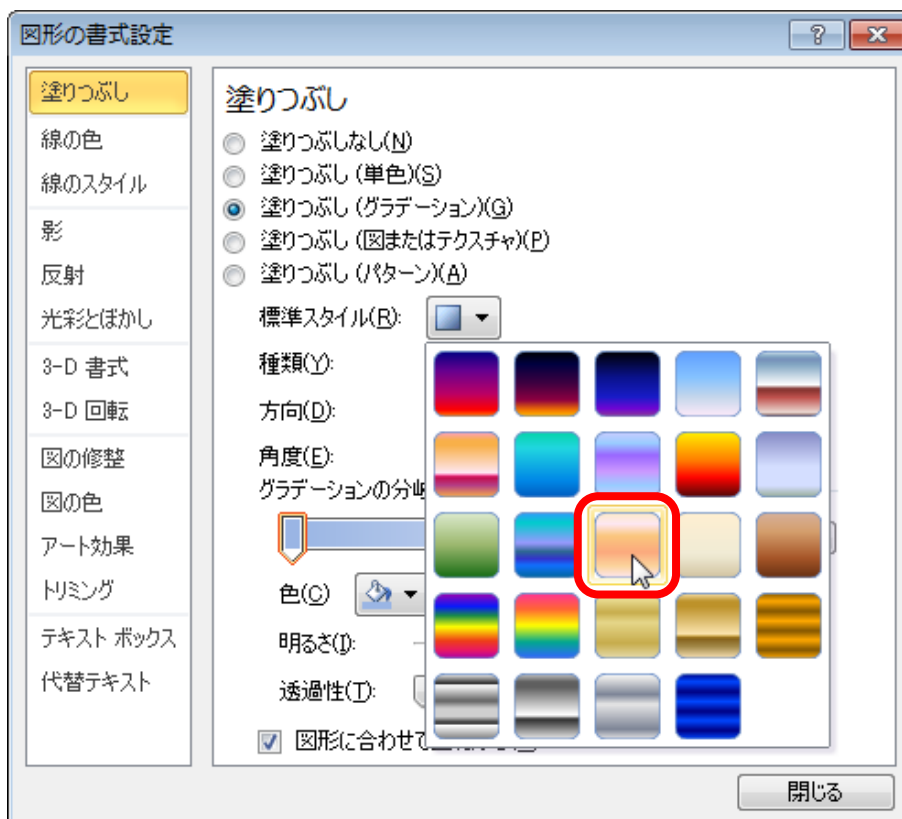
図形の書式設定

?

塗りつぶし
線の色
線のスタイル
影
反射
光彩とぼかし
3-D 書式
3-D 回転
図の修整
図の色
アート効果
トリミング
テキスト ボックス
代替テキスト

塗りつぶし

塗りつぶしなし(N)
塗りつぶし (単色)(S)
塗りつぶし (グラデーション)(G)
塗りつぶし (図またはテクスチャ)(P)
塗りつぶし (パターン)(A)

標準スタイル(R):
種類(Y):
方向(D):
角度(E):
グラデーションの分岐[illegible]

色(C)
明るさ(I):
透過性(T):
図形に合わせて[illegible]

閉じる